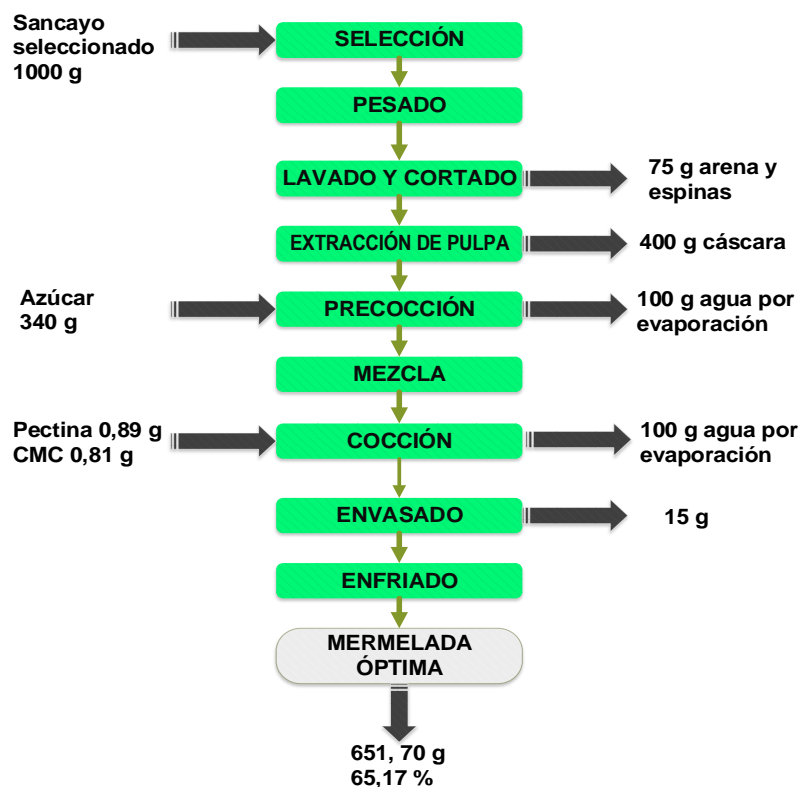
Sancayo seleccionado 1000 g

SELECCIÓN

PESADO

LAVADO Y CORTADO

75 g arena y espinas

EXTRACCIÓN DE PULPA

400 g cáscara

Azúcar 340 g

PRECOCCIÓN

100 g agua por evaporación

MEZCLA

Pectina 0,89 g
CMC 0,81 g

COCCIÓN

100 g agua por evaporación

ENVASADO

15 g

ENFRIADO

MERMELADA ÓPTIMA

651, 70 g
65,17 %